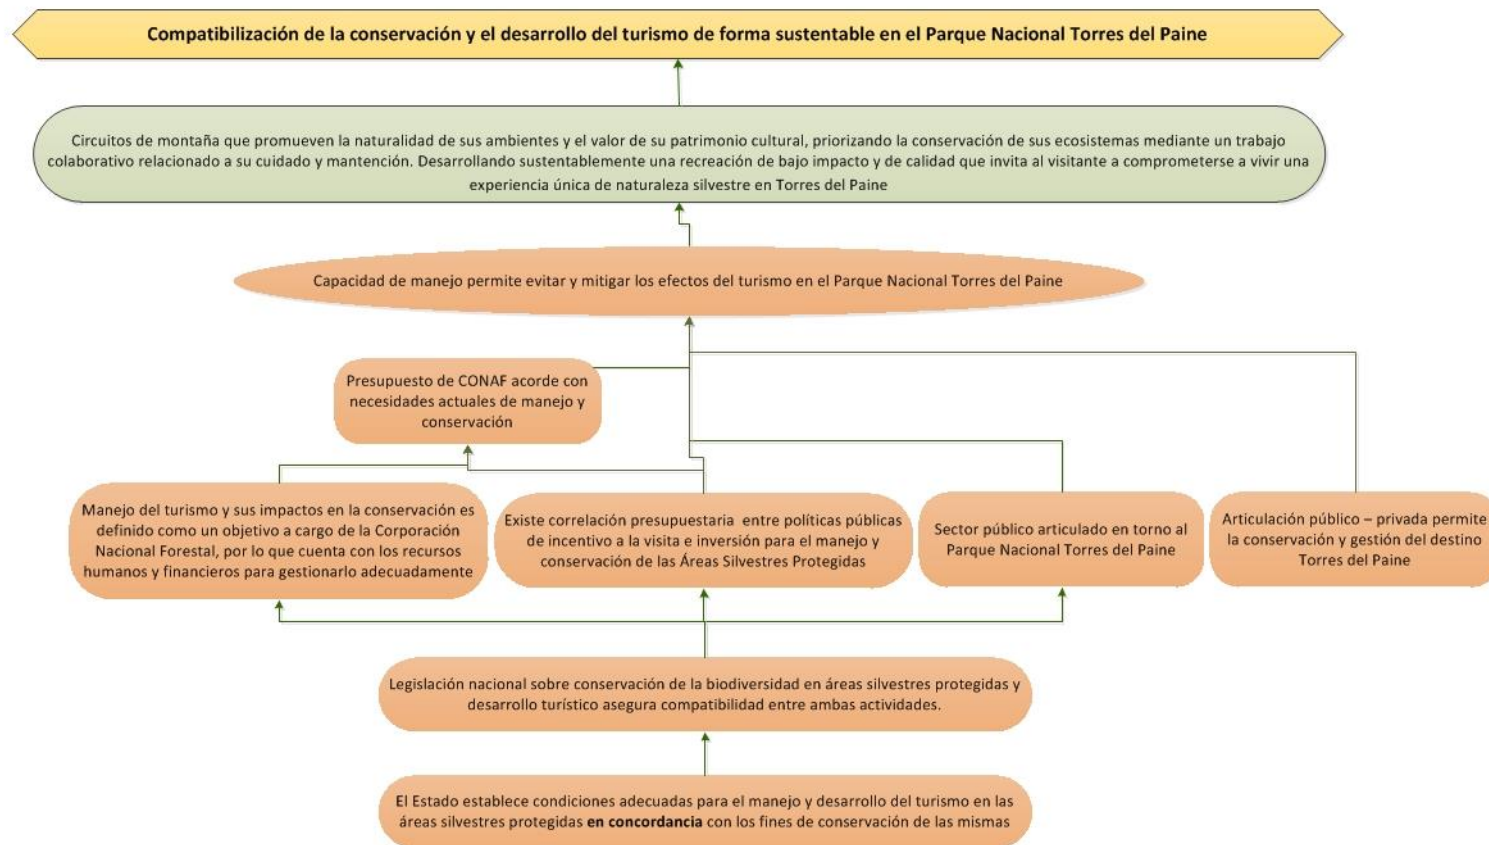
Compatibilización de la conservación y el desarrollo del turismo de forma sustentable en el Parque Nacional Torres del Paine

Circuitos de montaña que promueven la naturalidad de sus ambientes y el valor de su patrimonio cultural, priorizando la conservación de sus ecosistemas mediante un trabajo colaborativo relacionado a su cuidado y mantención. Desarrollando sustentablemente una recreación de bajo impacto y de calidad que invita al visitante a comprometerse a vivir una experiencia única de naturaleza silvestre en Torres del Paine

Capacidad de manejo permite evitar y mitigar los efectos del turismo en el Parque Nacional Torres del Paine

Presupuesto de CONAF acorde con necesidades actuales de manejo y conservación

Manejo del turismo y sus impactos en la conservación es definido como un objetivo a cargo de la Corporación Nacional Forestal, por lo que cuenta con los recursos humanos y financieros para gestionarlo adecuadamente

Existe correlación presupuestaria entre políticas públicas de incentivo a la visita e inversión para el manejo y conservación de las Áreas Silvestres Protegidas

Sector público articulado en torno al Parque Nacional Torres del Paine

Articulación público – privada permite la conservación y gestión del destino Torres del Paine

Legislación nacional sobre conservación de la biodiversidad en áreas silvestres protegidas y desarrollo turístico asegura compatibilidad entre ambas actividades.

El Estado establece condiciones adecuadas para el manejo y desarrollo del turismo en las áreas silvestres protegidas **en concordancia** con los fines de conservación de las mismas